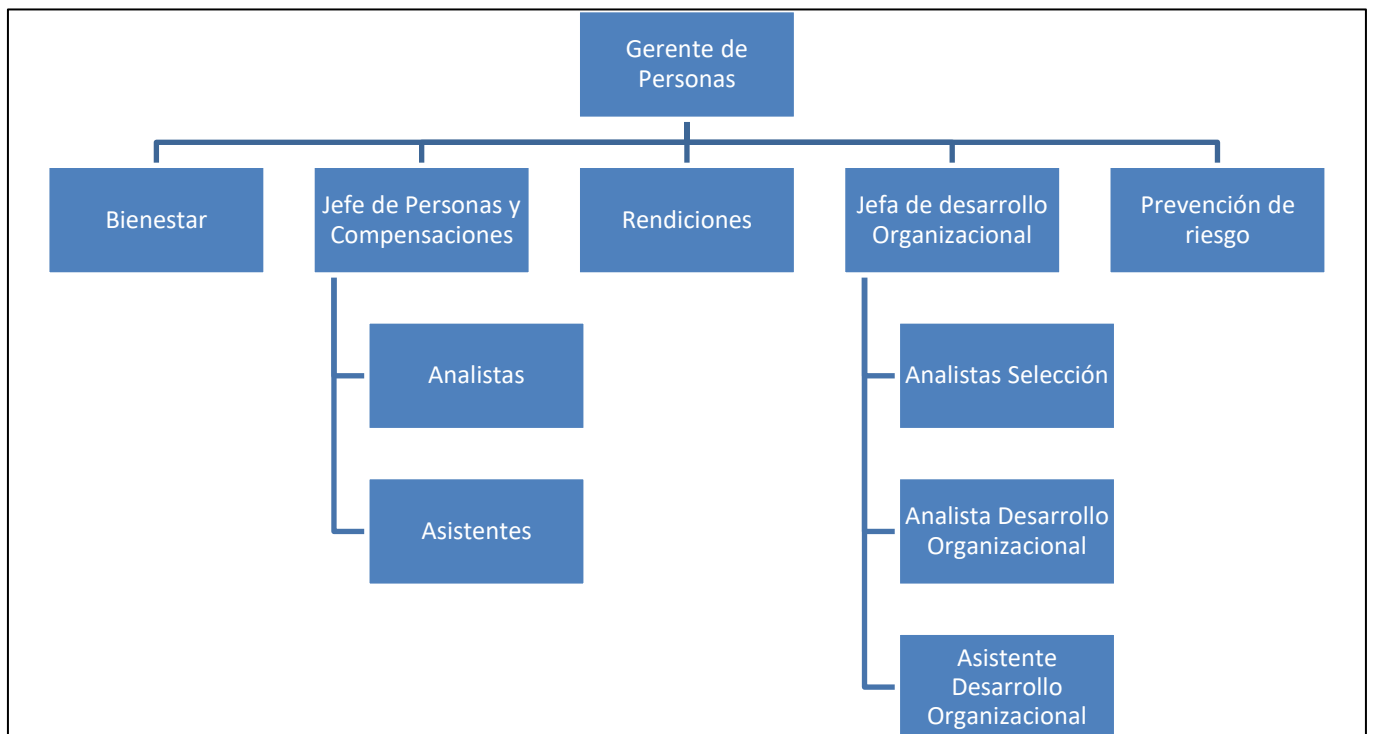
Gerente de Personas

Bienestar

Jefe de Personas y Compensaciones

Rendiciones

Jefa de desarrollo Organizacional

Prevención de riesgo

Analistas

Asistentes

Analistas Selección

Analista Desarrollo Organizacional

Asistente Desarrollo Organizacional